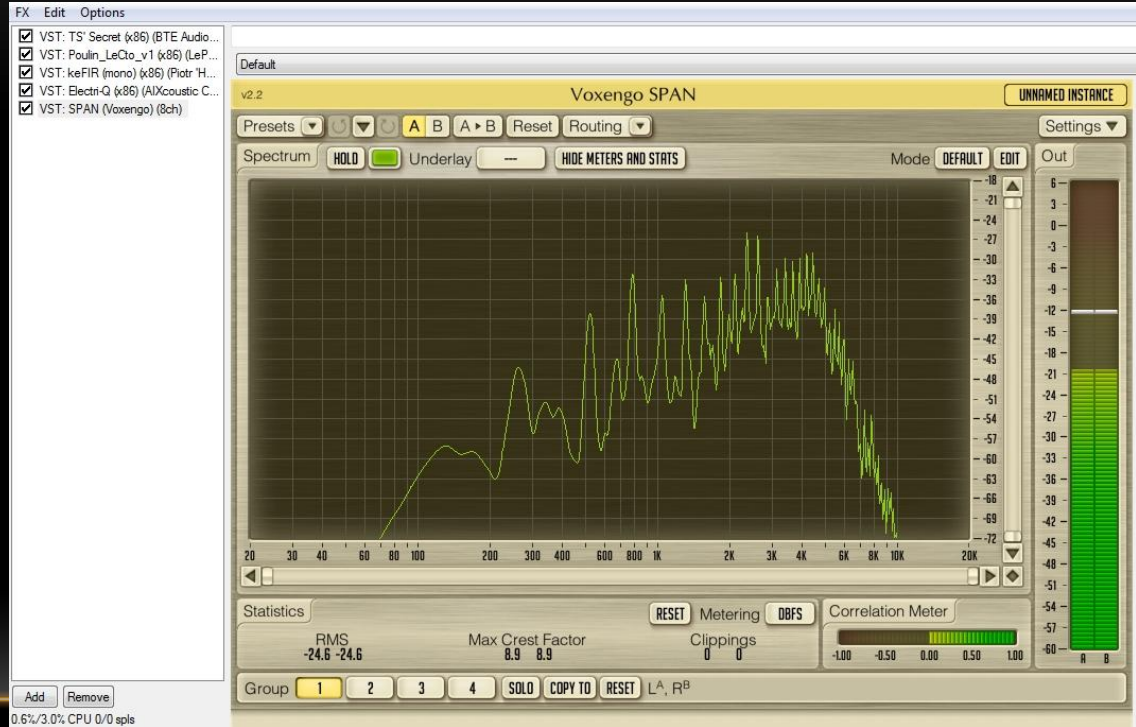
FX Edit Options

VST: TS' Secret (x86) (BTE Audio...
VST: Poulin_LeCto_v1 (x86) (LeP...
VST: keFIR (mono) (x86) (Piotr 'H...
VST: Electri-Q (x86) (AIXcoustic C...
VST: SPAN (Voxengo) (8ch)

Default

v2.2 Voxengo SPAN UNNAMED INSTANCE

Presets A B A ▸ B Reset Routing Settings

Spectrum HOLD Underlay --- HIDE METERS AND STATS Mode DEFAULT EDIT Out

-18 -21 -24 -27 -30 -33 -36 -39 -42 -45 -48 -51 -54 -57 -60 -63 -66 -69 -72

6 3 0 -3 -6 -9 -12 -15 -18 -21 -24 -27 -30 -33 -36 -39 -42 -45 -48 -51 -54 -57 -60

20 30 40 60 80 100 200 300 400 600 800 1K 2K 3K 4K 6K 8K 10K 20K

Statistics RESET Metering DBFS Correlation Meter

RMS -24.6 -24.6 Max Crest Factor 8.9 8.9 Clippings 0 0

-1.00 -0.50 0.00 0.50 1.00

A B

Group 1 2 3 4 SOLO COPY TO RESET L$^A$, R$^B$

Add Remove
0.6%/3.0% CPU 0/0 spls